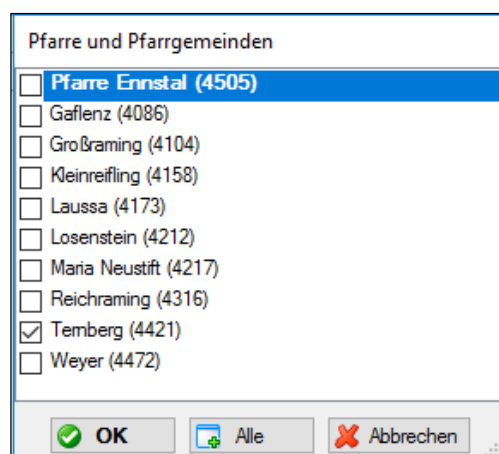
Pfarre und Pfarrgemeinden

Pfarre Ennstal (4505)
Gaflenz (4086)
Großraming (4104)
Kleinreifling (4158)
Laussa (4173)
Losenstein (4212)
Maria Neustift (4217)
Reichraming (4316)
Ternberg (4421)
Weyer (4472)

OK
Alle
Abbrechen